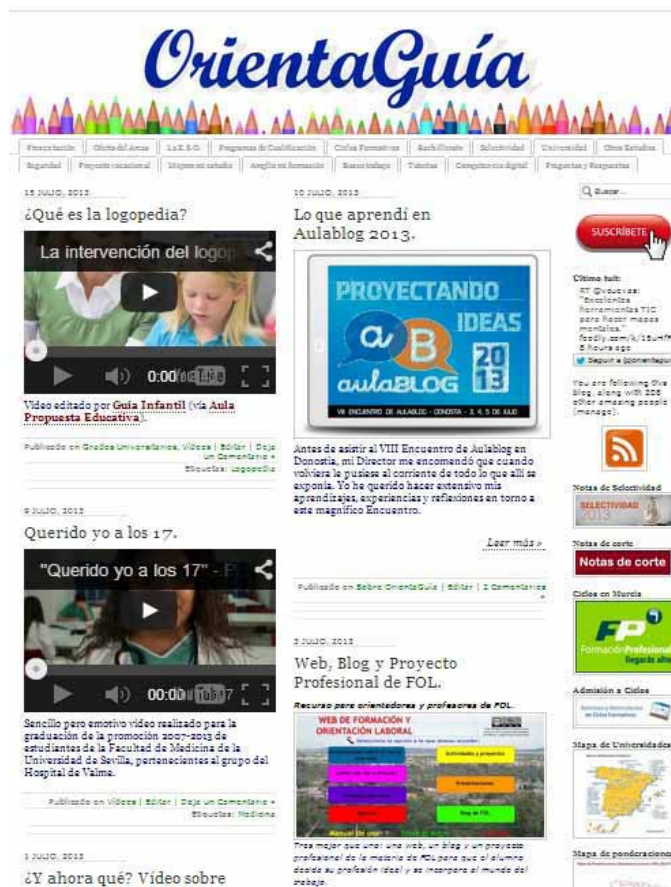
OrientaGuía

Presentación | Oferta del Área | La E.S.O. | Programas de Cualificación | Ciclos Formativos | Bachillerato | Selectividad | Universidad | Otros Estudios | Seguridad | Proyecto vocacional | Mejora tu estudio | Amplía tu formación | Busca trabajo | Talentos | Competencia digital | Preguntas y Respuestas

15 JULIO, 2013

¿Qué es la logopedia?

La intervención del logop

0:00

Video editado por Guía Infantil (vía Aula Propuesta Educativa).

Publicado en Grados Universitarios, Vídeos | Editar | Deja un Comentario »
Etiquetas: Logopedia

9 JULIO, 2013

Querido yo a los 17.

"Querido yo a los 17" - F

00:00

Sencillo pero emotivo vídeo realizado para la graduación de la promoción 2007-2013 de estudiantes de la Facultad de Medicina de la Universidad de Sevilla, pertenecientes al grupo del Hospital de Valme.

Publicado en Vídeos | Editar | Deja un Comentario »
Etiquetas: Medicina

1 JULIO, 2013

¿Y ahora qué? Vídeo sobre

10 JULIO, 2013

Lo que aprendí en Aulablog 2013.

PROYECTANDO IDEAS
aulaBLOG 20 13
VIII ENCUENTRO DE AULABLOG - DONOSTIA - 3, 4, 5 DE JULIO

Antes de asistir al VIII Encuentro de Aulablog en Donostia, mi Director me encomendó que cuando volviera le pusiera al corriente de todo lo que allí se expusiera. Yo he querido hacer extensivo mis aprendizajes, experiencias y reflexiones en torno a este magnífico Encuentro.

Leer más »

Publicado en Sobre OrientaGuía | Editar | 2 Comentarios »

3 JULIO, 2013

Web, Blog y Proyecto Profesional de FOL.

Recurso para orientadores y profesores de FOL.

WEB DE FORMACIÓN Y ORIENTACIÓN LABORAL
Actividades y proyectos
Presentaciones
Blog de FOL
Manual de uso

Tras mejor que una: una web, un blog y un proyecto profesional de la materia de FOL para que el alumno decida su profesión ideal y se incorpore al mundo del trabajo.

Buscar...

SUSCRÍBETE

Último tuit:
RT @vquevas: "Excelentes herramientas TIC para hacer mapas mentales." feedly.com/k/15uHf 8 hours ago
Seguir a @orientaguia

You are following this blog, along with 205 other amazing people (manage).

Notas de Selectividad
SELECTIVIDAD 2013

Notas de corte
Notas de corte

Ciclos en Murcia
FP Formación Profesional

Admisión a Ciclos

Mapa de Universidades

Mapa de ponderaciones